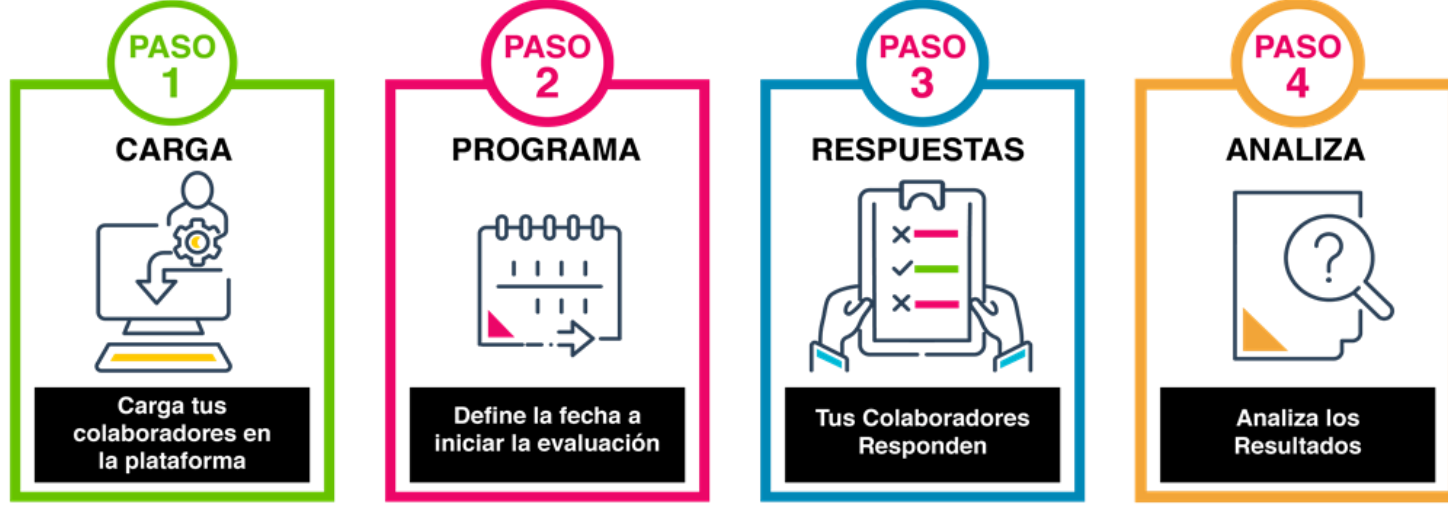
PASO 1

CARGA

Carga tus colaboradores en la plataforma

PASO 2

PROGRAMA

Define la fecha a iniciar la evaluación

PASO 3

RESPUESTAS

Tus Colaboradores Responden

PASO 4

ANALIZA

Analiza los Resultados